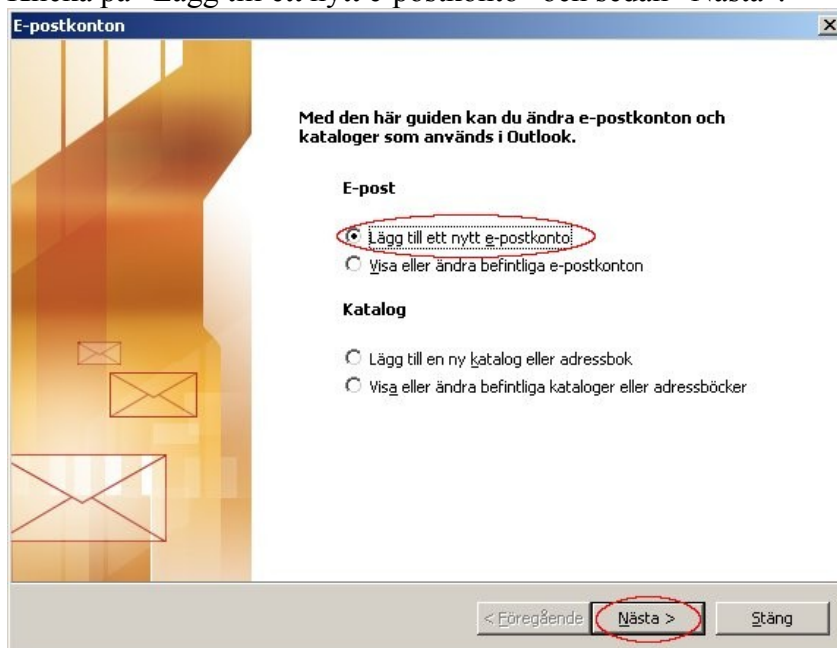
Klicka på "Lägg till ett nytt e-postkonto" och sedan "Nästa".

E-postkonton

Med den här guiden kan du ändra e-postkonton och kataloger som används i Outlook.

E-post

Lägg till ett nytt e-postkonto
Visa eller ändra befintliga e-postkonton

Katalog

Lägg till en ny katalog eller adressbok
Visa eller ändra befintliga kataloger eller adressböcker

< Föregående
Nästa >
Stäng